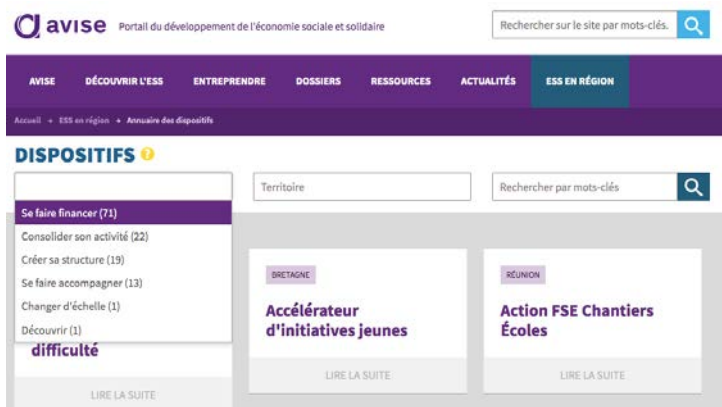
avise Portail du développement de l'économie sociale et solidaire

Rechercher sur le site par mots-clés.

AVISE DÉCOUVRIR L'ESS ENTREPRENDRE DOSSIERS RESSOURCES ACTUALITÉS ESS EN RÉGION

Accueil → ESS en région → Annuaire des dispositifs

DISPOSITIFS

Territoire

Rechercher par mots-clés

Se faire financer (71)
Consolider son activité (22)
Créer sa structure (19)
Se faire accompagner (13)
Changer d'échelle (1)
Découvrir (1)

difficulté

LIRE LA SUITE

BRETAGNE

Accélérateur d'initiatives jeunes

LIRE LA SUITE

RÉUNION

Action FSE Chantiers Écoles

LIRE LA SUITE